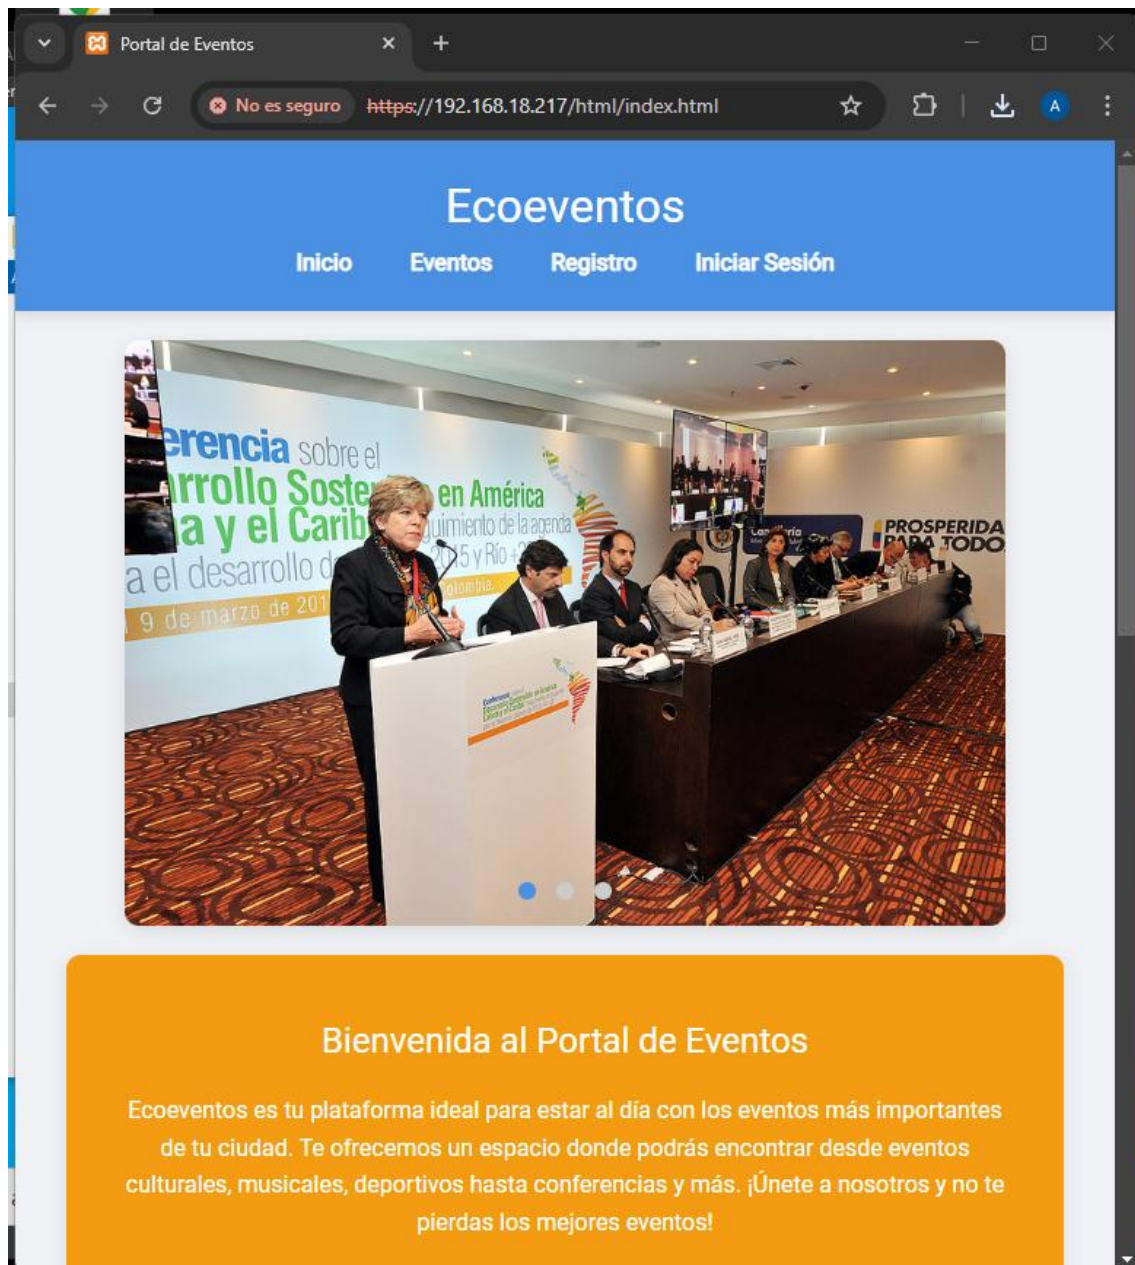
Portal de Eventos

No es seguro https://192.168.18.217/html/index.html

A

Ecoeventos

Inicio Eventos Registro Iniciar Sesión

erencia sobre el
rrollo Soste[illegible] en América
a y el Carib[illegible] guimiento de la agenda
a el desarrollo d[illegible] 2015 y Río +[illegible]
9 de marzo de 201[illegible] olombia

PROSPERIDA
PARA TODO

Bienvenida al Portal de Eventos

Ecoeventos es tu plataforma ideal para estar al día con los eventos más importantes de tu ciudad. Te ofrecemos un espacio donde podrás encontrar desde eventos culturales, musicales, deportivos hasta conferencias y más. ¡Únete a nosotros y no te pierdas los mejores eventos!